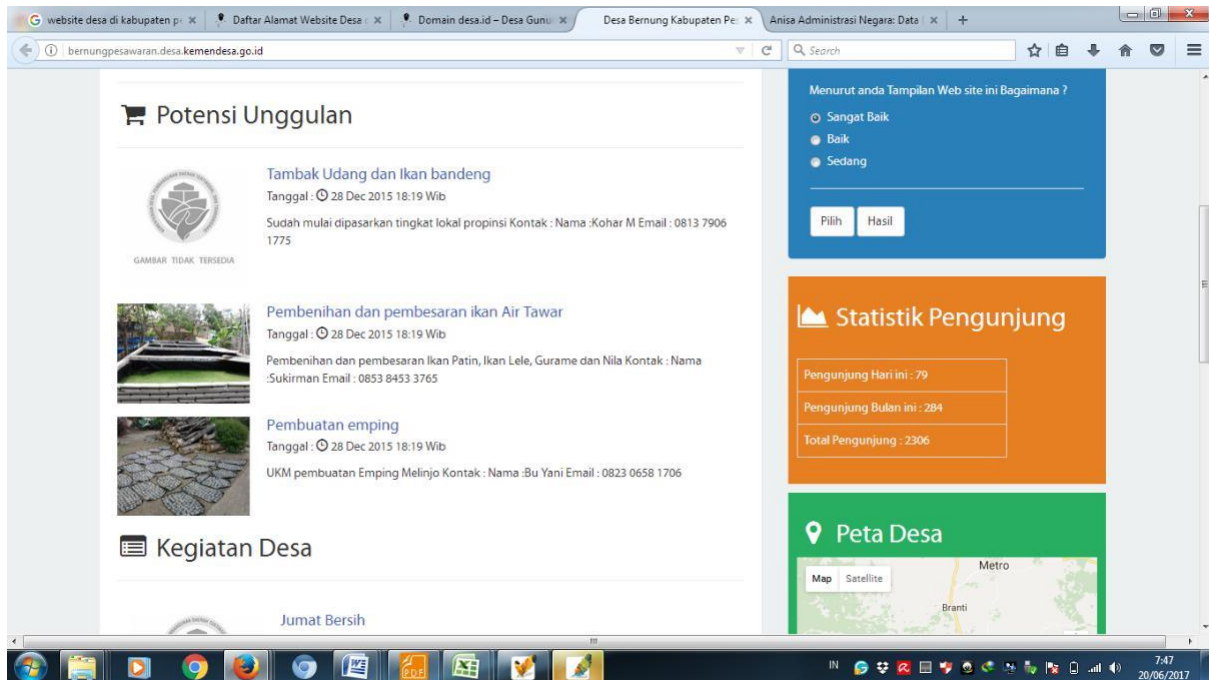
website desa di kabupaten pe ×
Daftar Alamat Website Desa ×
Domain desa.id – Desa Gunu ×
Desa Bernung Kabupaten Pe ×
Anisa Administrasi Negara: Data ×
+

bernungpesawaran.desa.kemendesa.go.id

Search

Potensi Unggulan

GAMBAR TIDAK TERSEDIA

Tambak Udang dan Ikan bandeng
Tanggal : 28 Dec 2015 18:19 Wib
Sudah mulai dipasarkan tingkat lokal propinsi Kontak : Nama :Kohar M Email : 0813 7906 1775

Pembenihan dan pembesaran ikan Air Tawar
Tanggal : 28 Dec 2015 18:19 Wib
Pembenihan dan pembesaran Ikan Patin, Ikan Lele, Gurame dan Nila Kontak : Nama :Sukirman Email : 0853 8453 3765

Pembuatan emping
Tanggal : 28 Dec 2015 18:19 Wib
UKM pembuatan Emping Melinjo Kontak : Nama :Bu Yani Email : 0823 0658 1706

Kegiatan Desa

Jumat Bersih

Menurut anda Tampilan Web site ini Bagaimana ?
Sangat Baik
Baik
Sedang

Pilih
Hasil

Statistik Pengunjung

Pengunjung Hari ini : 79
Pengunjung Bulan ini : 284
Total Pengunjung : 2306

Peta Desa

Map
Satellite
Metro
Branti

IN
7:47
20/06/2017